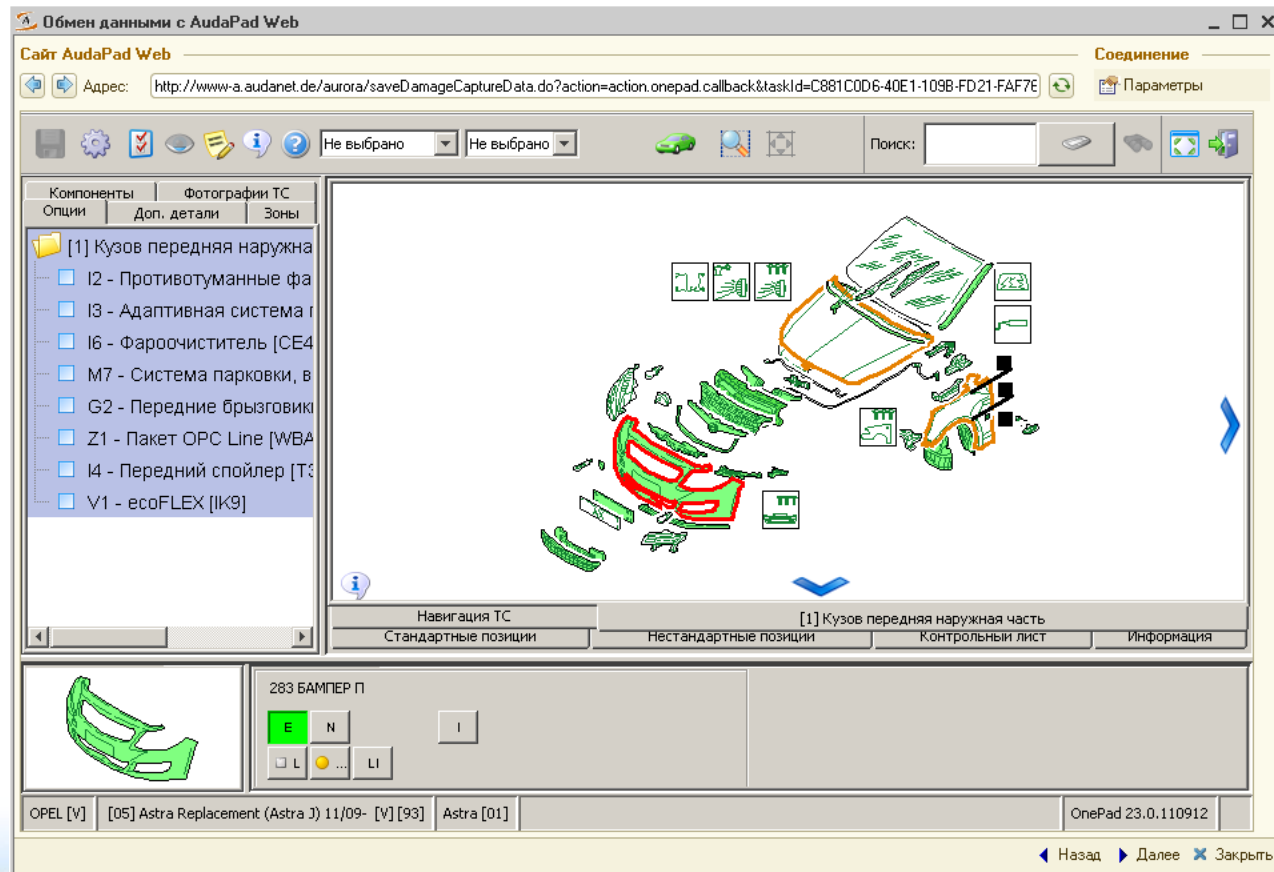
Обмен данными с AudaPad Web

Сайт AudaPad Web

Соединение

Адрес: http://www-a.audanet.de/aurora/saveDamageCaptureData.do?action=action.onepad.callback&taskId=C881C0D6-40E1-109B-FD21-FAF76

Параметры

Не выбрано

Не выбрано

Поиск:

Компоненты

Фотографии ТС

Опции

Доп. детали

Зоны

[1] Кузов передняя наружна

I2 - Противотуманные фа

I3 - Адаптивная система

I6 - Фароочиститель [CE4

M7 - Система парковки, в

G2 - Передние брызговик

Z1 - Пакет OPC Line [WBA

I4 - Передний спойлер [T3

V1 - ecoFLEX [IK9]

Навигация ТС

[1] Кузов передняя наружная часть

Стандартные позиции

Нестандартные позиции

Контрольный лист

Информация

283 БАМПЕР П

E

N

I

L

...

LI

OPEL [V]

[05] Astra Replacement (Astra J) 11/09- [V] [93]

Astra [01]

OnePad 23.0.110912

Назад

Далее

Закрыть